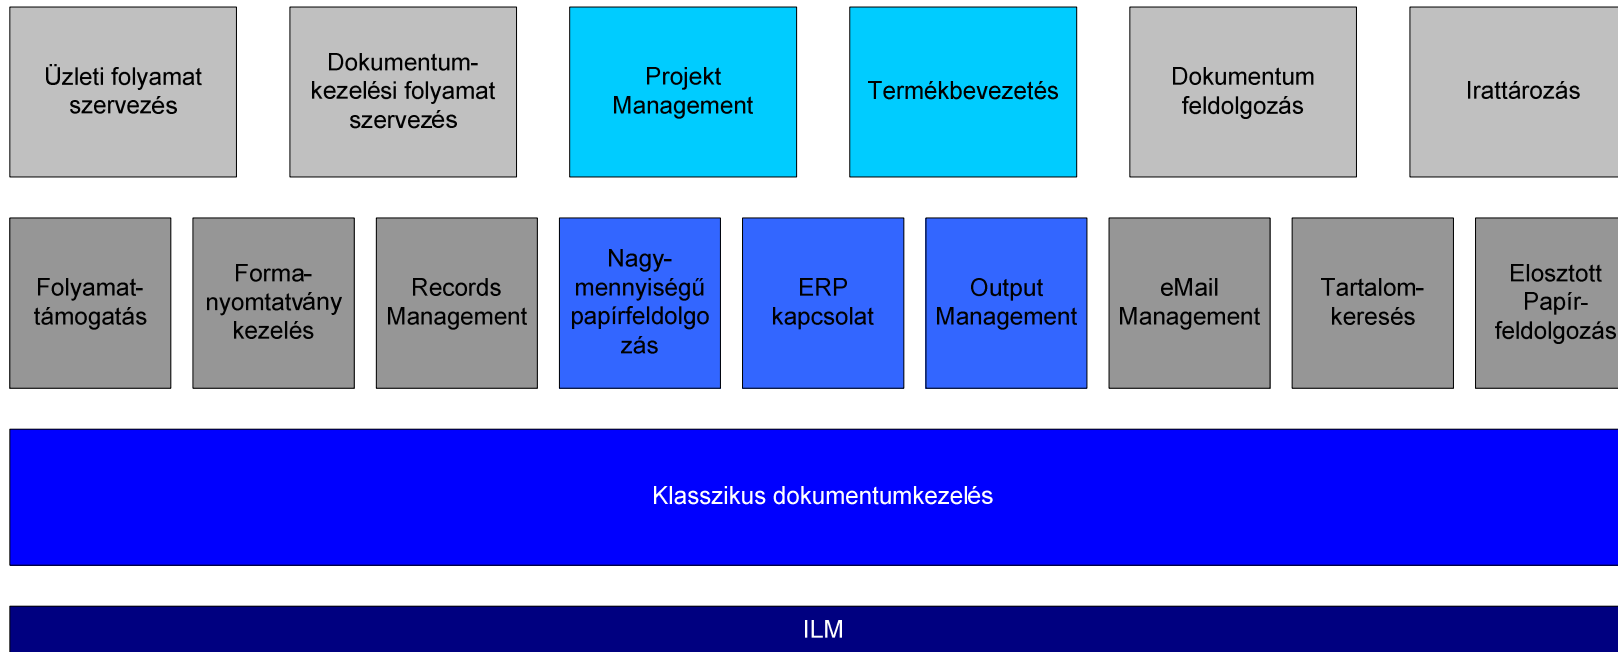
Üzleti folyamat szervezés

Dokumentum-kezelési folyamat szervezés

Projekt Management

Termékbevezetés

Dokumentum feldolgozás

Irattározás

Folyamat-támogatás

Forma-nyomtatvány kezelés

Records Management

Nagy-mennyiségű papírfeldolgozás

ERP kapcsolat

Output Management

eMail Management

Tartalom-keresés

Elosztott Papír-feldolgozás

Klasszikus dokumentumkezelés

ILM